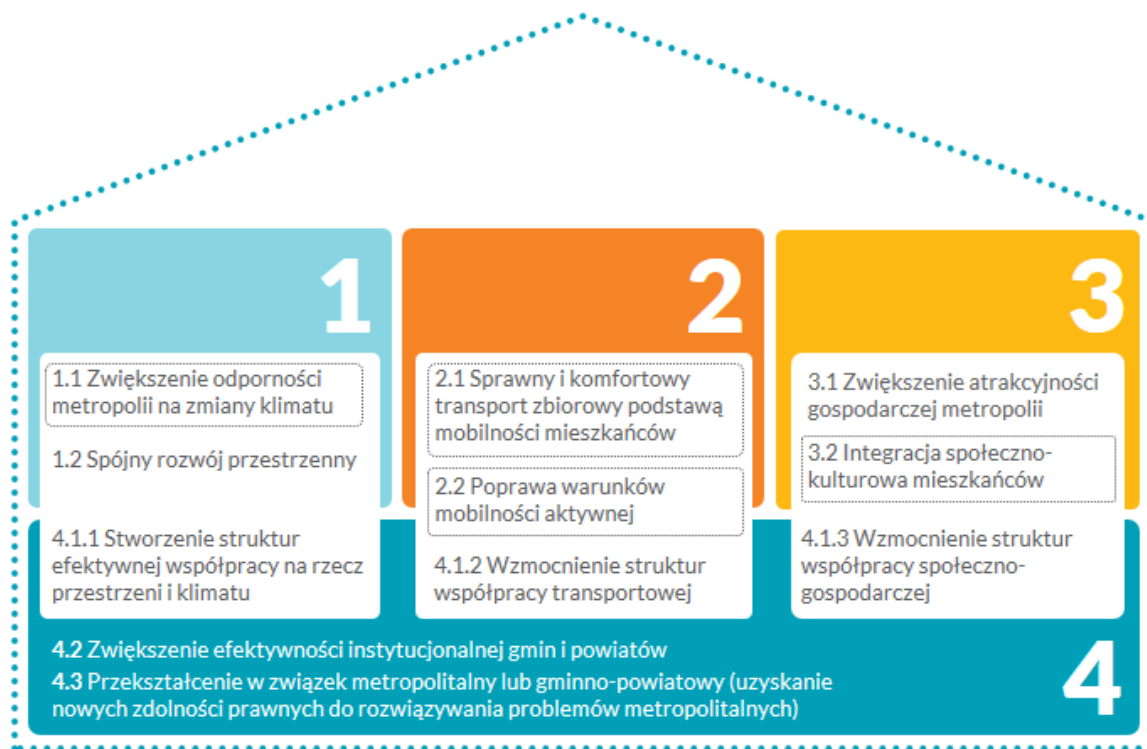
1

1.1 Zwiększenie odporności metropolii na zmiany klimatu

1.2 Spójny rozwój przestrzenny

4.1.1 Stworzenie struktur efektywnej współpracy na rzecz przestrzeni i klimatu

2

2.1 Sprawny i komfortowy transport zbiorowy podstawą mobilności mieszkańców

2.2 Poprawa warunków mobilności aktywnej

4.1.2 Wzmocnienie struktur współpracy transportowej

3

3.1 Zwiększenie atrakcyjności gospodarczej metropolii

3.2 Integracja społeczno-kulturowa mieszkańców

4.1.3 Wzmocnienie struktur współpracy społeczno-gospodarczej

4.2 Zwiększenie efektywności instytucjonalnej gmin i powiatów

4.3 Przekształcenie w związek metropolitalny lub gminno-powiatowy (uzyskanie nowych zdolności prawnych do rozwiązywania problemów metropolitalnych)

4